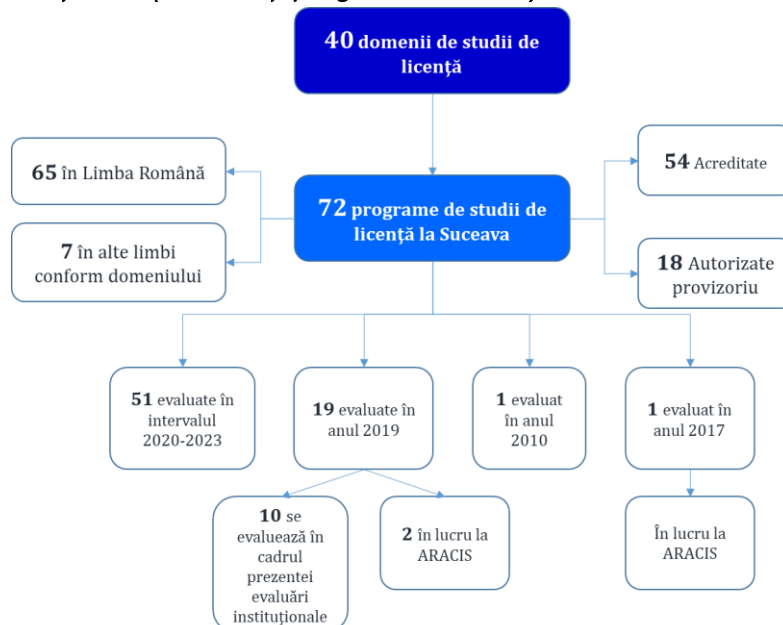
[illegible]

40 domenii de studii de licență

65 în Limba Română

7 în alte limbi conform domeniului

72 programe de studii de licență la Suceava

54 Acreditate

18 Autorizate provizoriu

51 evaluate în intervalul 2020-2023

19 evaluate în anul 2019

1 evaluat în anul 2010

1 evaluat în anul 2017

10 se evaluează în cadrul prezentei evaluări instituționale

2 în lucru la ARACIS

În lucru la ARACIS